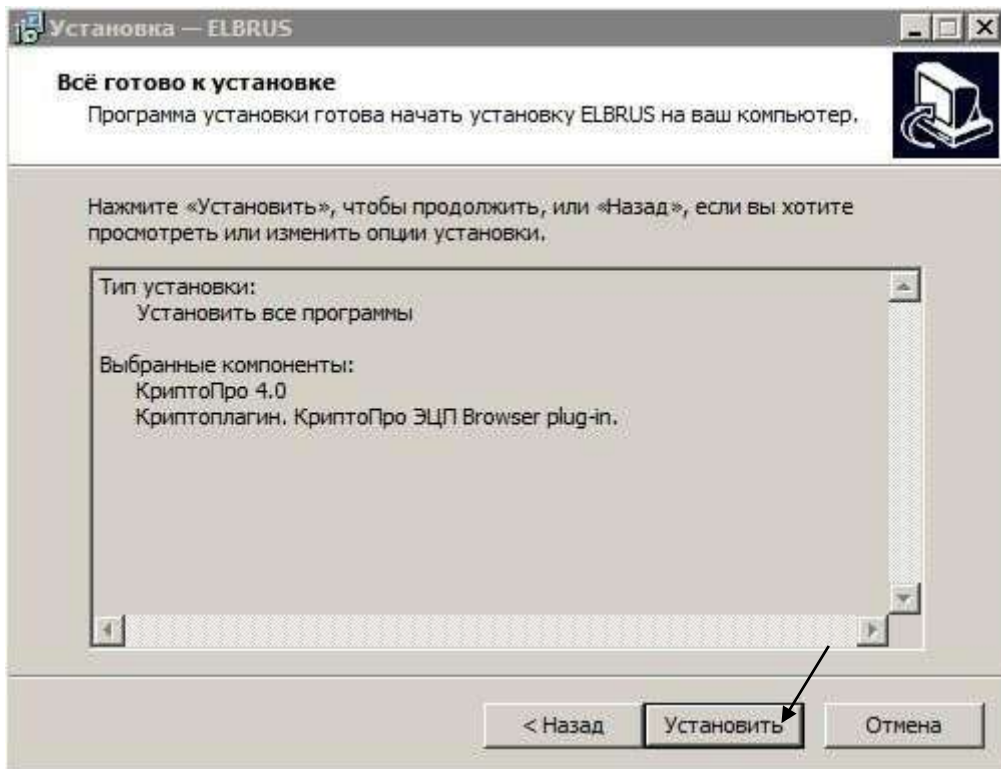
Установка — ELBRUS

Всё готово к установке

Программа установки готова начать установку ELBRUS на ваш компьютер.

Нажмите «Установить», чтобы продолжить, или «Назад», если вы хотите просмотреть или изменить опции установки.

Тип установки:
Установить все программы

Выбранные компоненты:
КриптоПро 4.0
Криптоплагин. КриптоПро ЭЦП Browser plug-in.

< Назад
Установить
Отмена